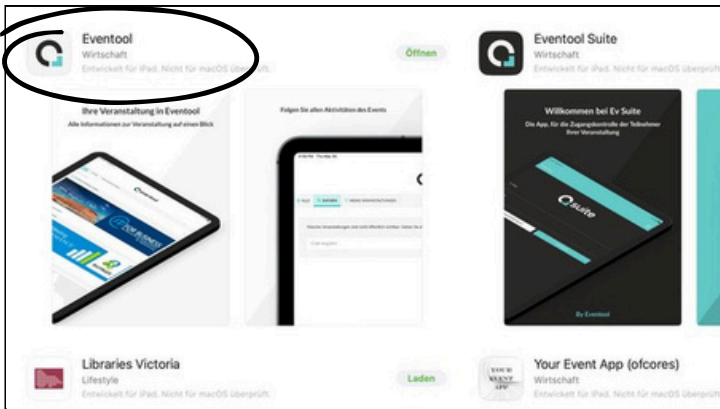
Eventool
Wirtschaft
Entwickelt für iPad. Nicht für macOS überprüft.

Öffnen

Eventool Suite
Wirtschaft
Entwickelt für iPad. Nicht für macOS überprüft.

Ihre Veranstaltung in Eventool
Alle Informationen zur Veranstaltung auf einen Blick

Folgen Sie allen Aktivitäten des Events

Willkommen bei Ev Suite
Die App, für die Zugangskontrolle der Teilnehmer Ihrer Veranstaltung

suite

By Eventool

Libraries Victoria
Lifestyle
Entwickelt für iPad. Nicht für macOS überprüft.

Laden

Your Event App (ofcores)
Wirtschaft
Entwickelt für iPad. Nicht für macOS überprüft.

YOUR EVENT APP